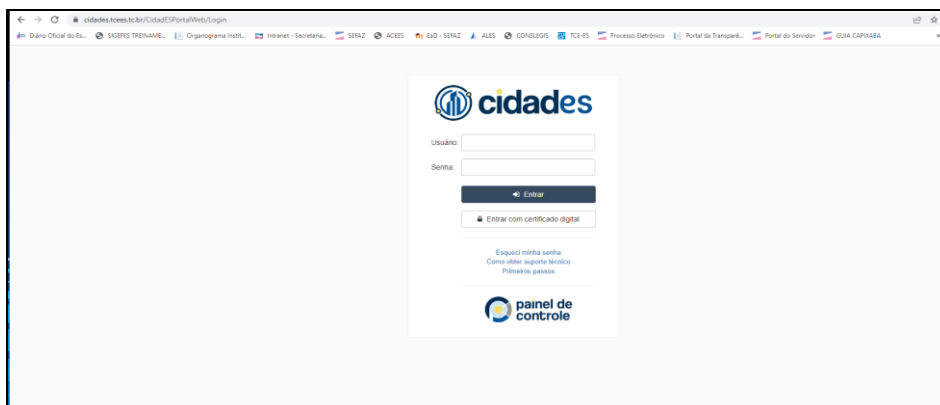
cidades.tcees.tc.br/CidadESPortalWeb/Login

Diário Oficial do Es... SIGEFES TREINAME... Organograma Instit... Intranet - Secretaria... SEFAZ ACEES EaD - SEFAZ ALES CONSLEGIS TCE-ES Processo Eletrônico Portal da Transparê... Portal do Servidor GUIA CAPIXABA

cidades

Usuário:

Senha:

Entrar

Entrar com certificado digital

Esqueci minha senha
Como obter suporte técnico
Primeiros passos

painel de controle